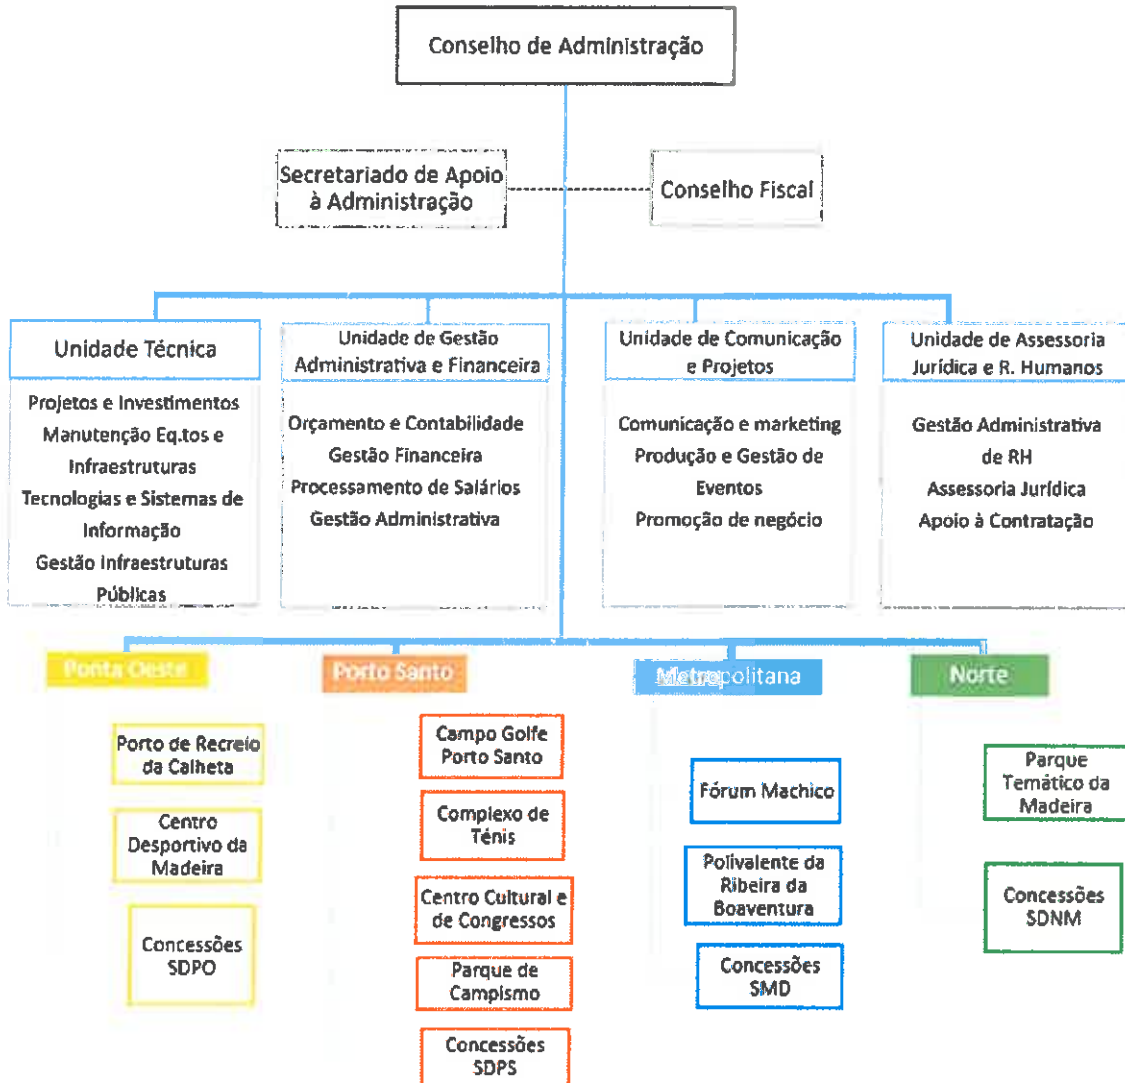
Conselho de Administração

Secretariado de Apoio à Administração

Conselho Fiscal

Unidade Técnica

Projetos e Investimentos
Manutenção Eq.tos e Infraestruturas
Tecnologias e Sistemas de Informação
Gestão Infraestruturas Públicas

Unidade de Gestão Administrativa e Financeira

Orçamento e Contabilidade
Gestão Financeira
Processamento de Salários
Gestão Administrativa

Unidade de Comunicação e Projetos

Comunicação e marketing
Produção e Gestão de Eventos
Promoção de negócio

Unidade de Assessoria Jurídica e R. Humanos

Gestão Administrativa de RH
Assessoria Jurídica
Apoio à Contratação

Ponta Oeste

Porto de Recreio da Calheta

Centro Desportivo da Madeira

Concessões SDPO

Porto Santo

Campo Golfe Porto Santo

Complexo de Ténis

Centro Cultural e de Congressos

Parque de Campismo

Concessões SDPS

Metropolitana

Fórum Machico

Polivalente da Ribeira da Boaventura

Concessões SMD

Norte

Parque Temático da Madeira

Concessões SDNM